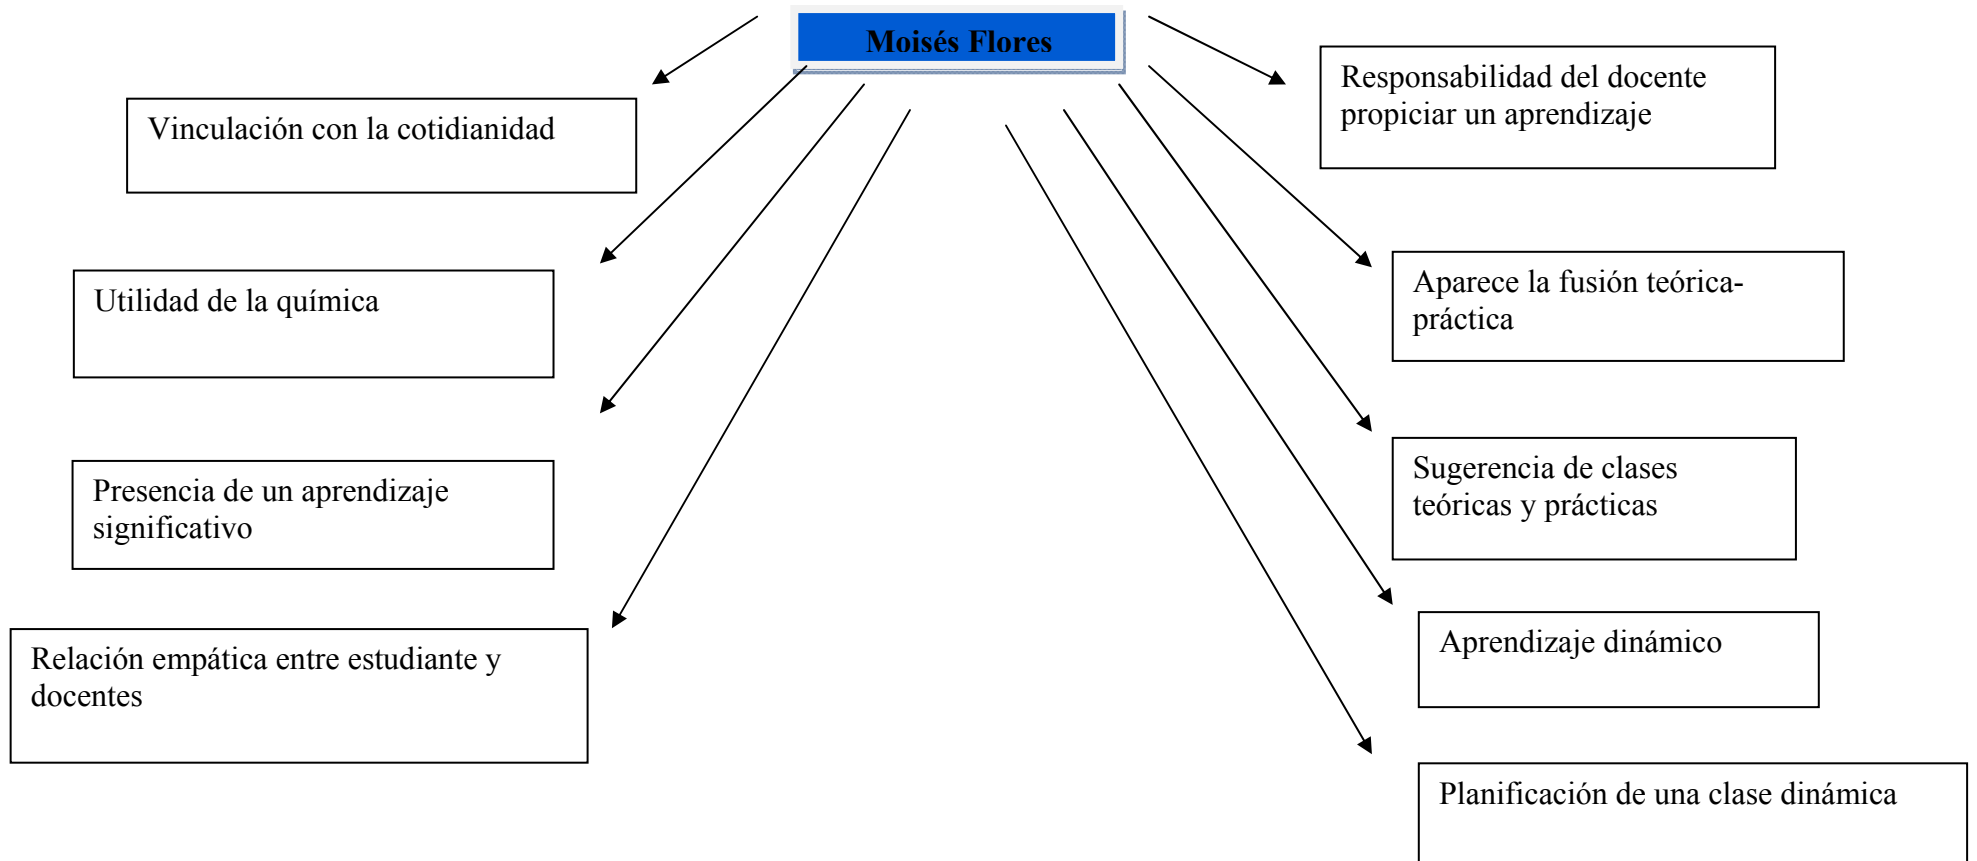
Moisés Flores

Vinculación con la cotidianidad

Utilidad de la química

Presencia de un aprendizaje significativo

Relación empática entre estudiante y docentes

Responsabilidad del docente propiciar un aprendizaje

Aparece la fusión teórica-práctica

Sugerencia de clases teóricas y prácticas

Aprendizaje dinámico

Planificación de una clase dinámica